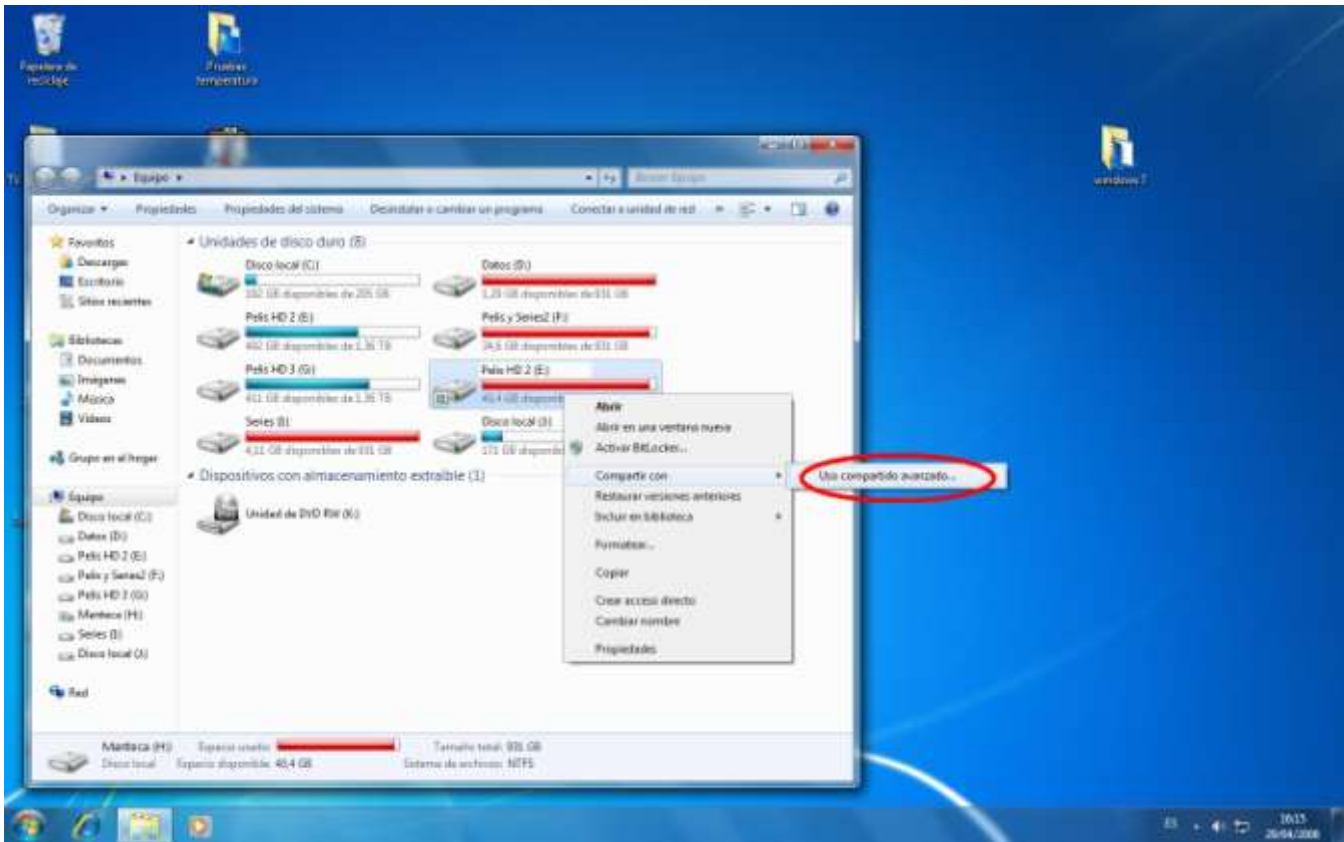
Papelera de reciclaje

Pruebas temperatura

windows 7

Equipo

Buscar Equipo

Organizar ▼ Propiedades Propiedades del sistema Desinstalar o cambiar un programa Conectar a unidad de red

Favoritos
Descargas
Escritorio
Sitios recientes

Bibliotecas
Documentos
Imágenes
Música
Vídeos

Grupo en el hogar

Equipo
Disco local (C:)
Datos (D:)
Pelis HD 2 (E:)
Pelis y Series2 (F:)
Pelis HD 3 (G:)
Manteca (H:)
Series (I:)
Disco local (J:)

Red

Unidades de disco duro (8)

Disco local (C:)
182 GB disponibles de 205 GB

Datos (D:)
1,29 GB disponibles de 931 GB

Pelis HD 2 (E:)
482 GB disponibles de 1,36 TB

Pelis y Series2 (F:)
34,6 GB disponibles de 931 GB

Pelis HD 3 (G:)
411 GB disponibles de 1,36 TB

Pelis HD 2 (E:)
40,4 GB disponibles

Series (I:)
4,11 GB disponibles de 931 GB

Disco local (J:)
171 GB disponibles

Dispositivos con almacenamiento extraíble (1)

Unidad de DVD RW (K:)

Abrir
Abrir en una ventana nueva
Activar BitLocker...
Compartir con
Restaurar versiones anteriores
Incluir en biblioteca
Formatear...
Copiar
Crear acceso directo
Cambiar nombre
Propiedades

Uso compartido avanzado...

Manteca (H:) Espacio usado: Tamaño total: 931 GB
Disco local Espacio disponible: 40,4 GB Sistema de archivos: NTFS

ES 16:15 26/04/2008